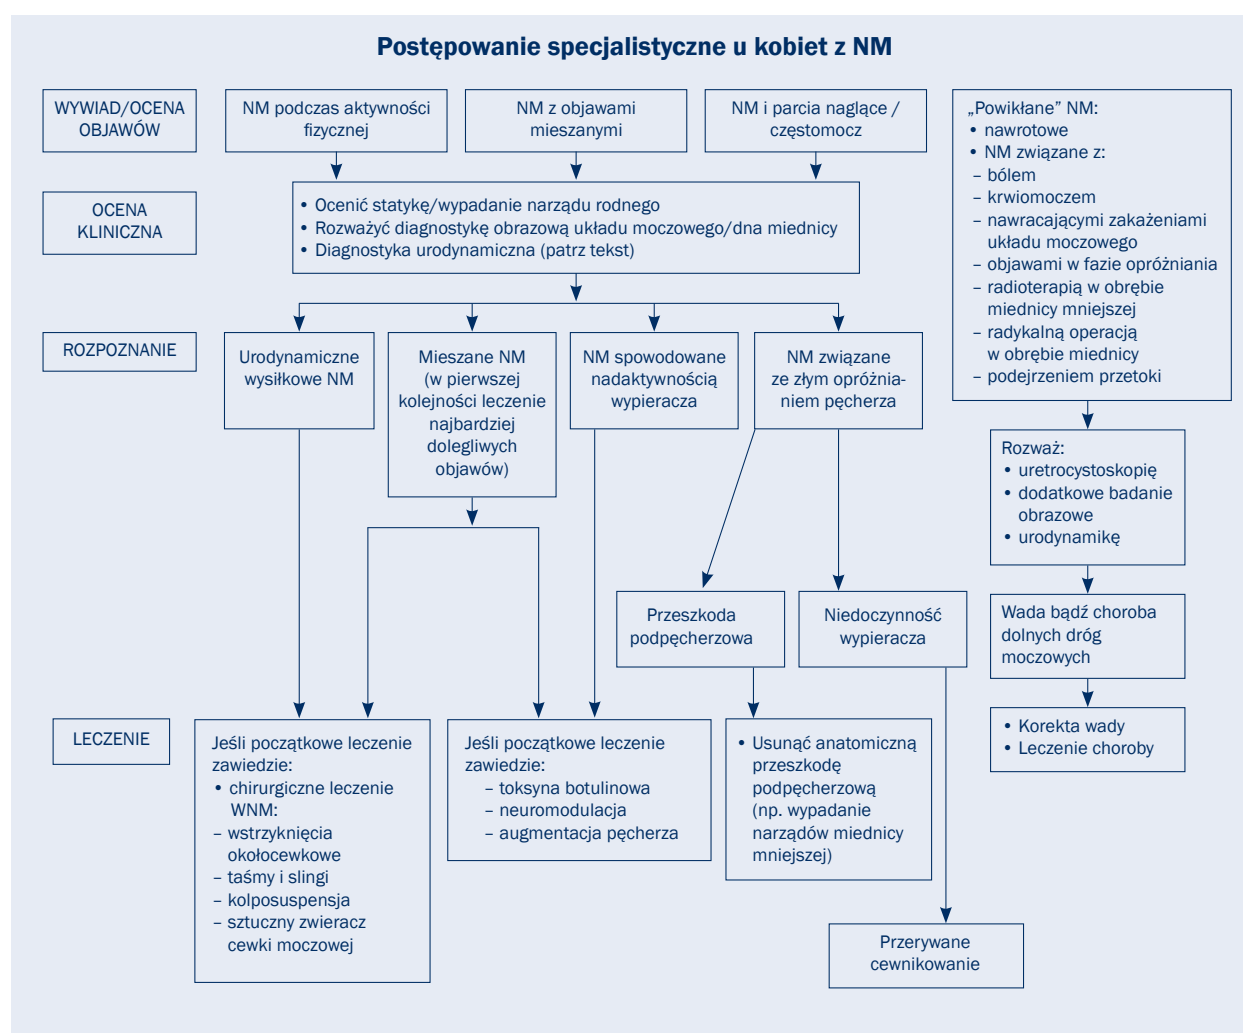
Postępowanie specjalistyczne u kobiet z NM

WYWIAD/OCENA OBJAWÓW

NM podczas aktywności fizycznej

NM z objawami mieszanymi

NM i parcia naglące / częstomocz

„Powikłane" NM:
• nawrotowe
• NM związane z:
– bólem
– krwiomoczem
– nawracającymi zakażeniami układu moczowego
– objawami w fazie opróżniania
– radioterapią w obrębie miednicy mniejszej
– radykalną operacją w obrębie miednicy
– podejrzeniem przetoki

OCENA KLINICZNA

• Ocenić statykę/wypadanie narządu rodnego
• Rozważyć diagnostykę obrazową układu moczowego/dna miednicy
• Diagnostyka urodynamiczna (patrz tekst)

ROZPOZNANIE

Urodynamiczne wysiłkowe NM

Mieszane NM (w pierwszej kolejności leczenie najbardziej dolegliwych objawów)

NM spowodowane nadaktywnością wypieracza

NM związane ze złym opróżnianiem pęcherza

Rozważ:
• uretrocystoskopię
• dodatkowe badanie obrazowe
• urodynamikę

Przeszkoda podpęcherzowa

Niedoczynność wypieracza

Wada bądź choroba dolnych dróg moczowych

LECZENIE

Jeśli początkowe leczenie zawiedzie:
• chirurgiczne leczenie WNM:
– wstrzyknięcia okołocewkowe
– taśmy i slingi
– kolposuspensja
– sztuczny zwieracz cewki moczowej

Jeśli początkowe leczenie zawiedzie:
– toksyna botulinowa
– neuromodulacja
– augmentacja pęcherza

• Usunąć anatomiczną przeszkodę podpęcherzową (np. wypadanie narządów miednicy mniejszej)

• Korekta wady
• Leczenie choroby

Przerywane cewnikowanie